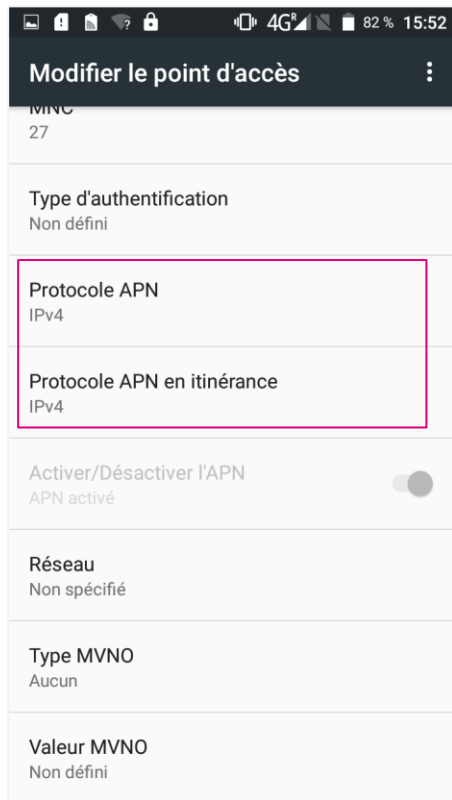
4G 82 % 15:52

Modifier le point d'accès

MNC
27

Type d'authentification
Non défini

Protocole APN
IPv4

Protocole APN en itinérance
IPv4

Activer/Désactiver l'APN
APN activé

Réseau
Non spécifié

Type MVNO
Aucun

Valeur MVNO
Non défini